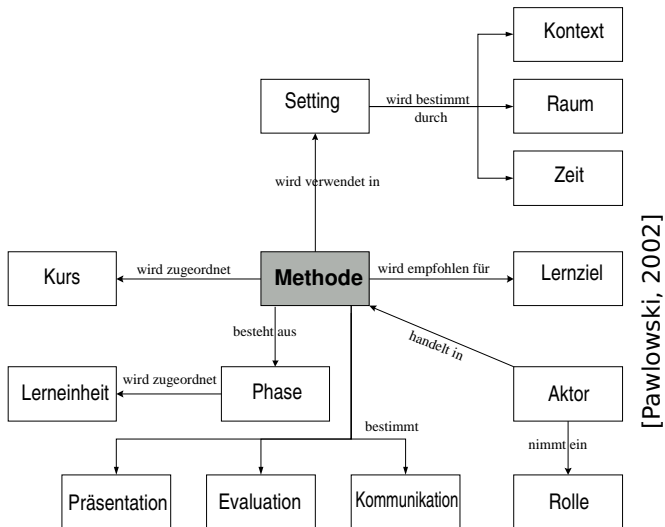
Kontext

Setting

wird bestimmt durch

Raum

Zeit

wird verwendet in

Kurs

wird zugeordnet

Methode

wird empfohlen für

Lernziel

besteht aus

handelt in

Lerneinheit

wird zugeordnet

Phase

Aktor

bestimmt

nimmt ein

Präsentation

Evaluation

Kommunikation

Rolle

[Pawlowski, 2002]